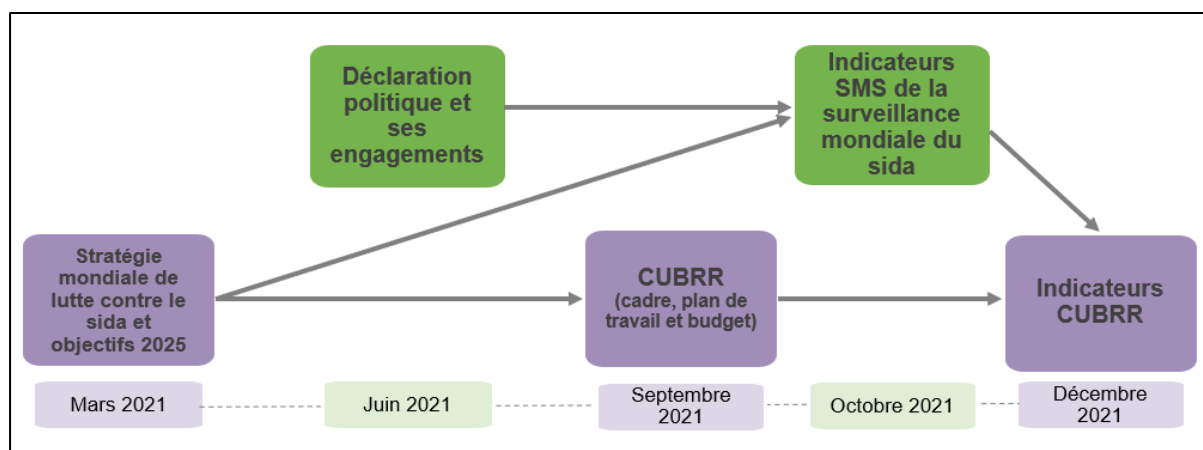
Déclaration politique et ses engagements

Indicateurs SMS de la surveillance mondiale du sida

Stratégie mondiale de lutte contre le sida et objectifs 2025

CUBRR (cadre, plan de travail et budget)

Indicateurs CUBRR

Mars 2021

Juin 2021

Septembre 2021

Octobre 2021

Décembre 2021